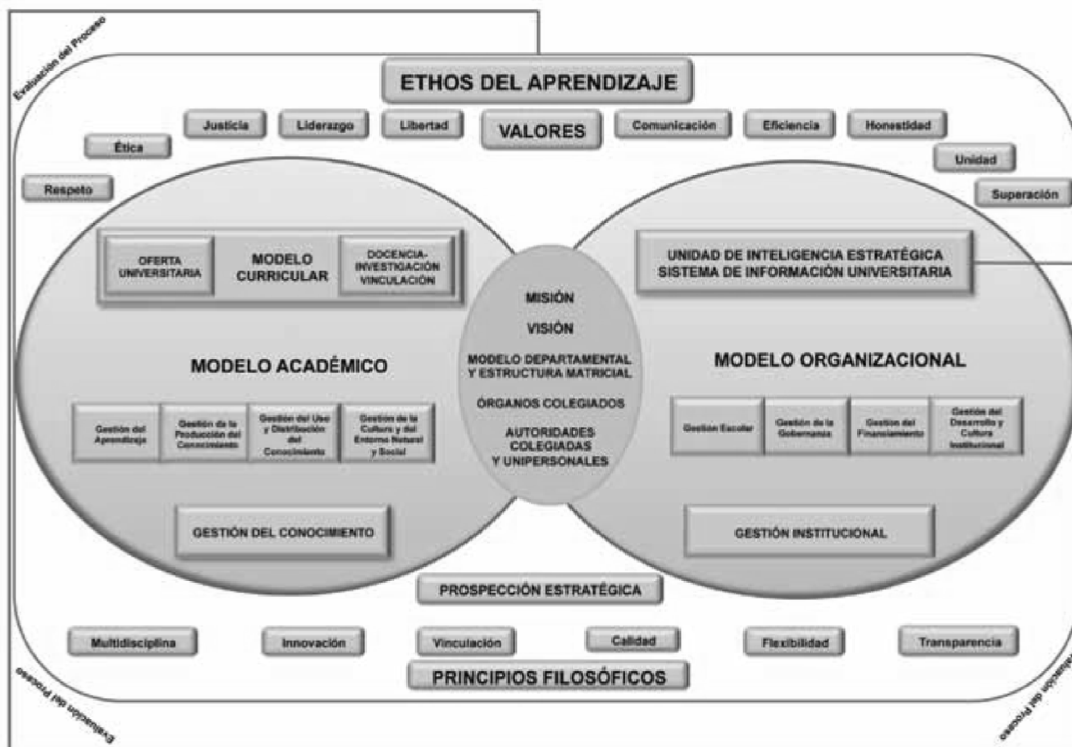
Evaluación del Proceso

ETHOS DEL APRENDIZAJE

Justicia
Liderazgo
Libertad
VALORES
Comunicación
Eficiencia
Honestidad
Ética
Unidad
Respeto
Superación

OFERTA UNIVERSITARIA
MODELO CURRICULAR
DOCENCIA-INVESTIGACIÓN VINCULACIÓN

UNIDAD DE INTELIGENCIA ESTRATÉGICA
SISTEMA DE INFORMACIÓN UNIVERSITARIA

MISIÓN
VISIÓN
MODELO DEPARTAMENTAL Y ESTRUCTURA MATRICIAL
ÓRGANOS COLEGIADOS
AUTORIDADES COLEGIADAS Y UNIPERSONALES

MODELO ACADÉMICO

Gestión del Aprendizaje
Gestión de la Producción del Conocimiento
Gestión del Uso y Distribución del Conocimiento
Gestión de la Cultura y del Entorno Natural y Social

GESTIÓN DEL CONOCIMIENTO

MODELO ORGANIZACIONAL

Gestión Escolar
Gestión de la Gobernanza
Gestión del Financiamiento
Gestión del Desarrollo y Cultura Institucional

GESTIÓN INSTITUCIONAL

PROSPECCIÓN ESTRATÉGICA

Multidisciplina
Innovación
Vinculación
Calidad
Flexibilidad
Transparencia

PRINCIPIOS FILOSÓFICOS

Evaluación del Proceso

Evaluación del Proceso